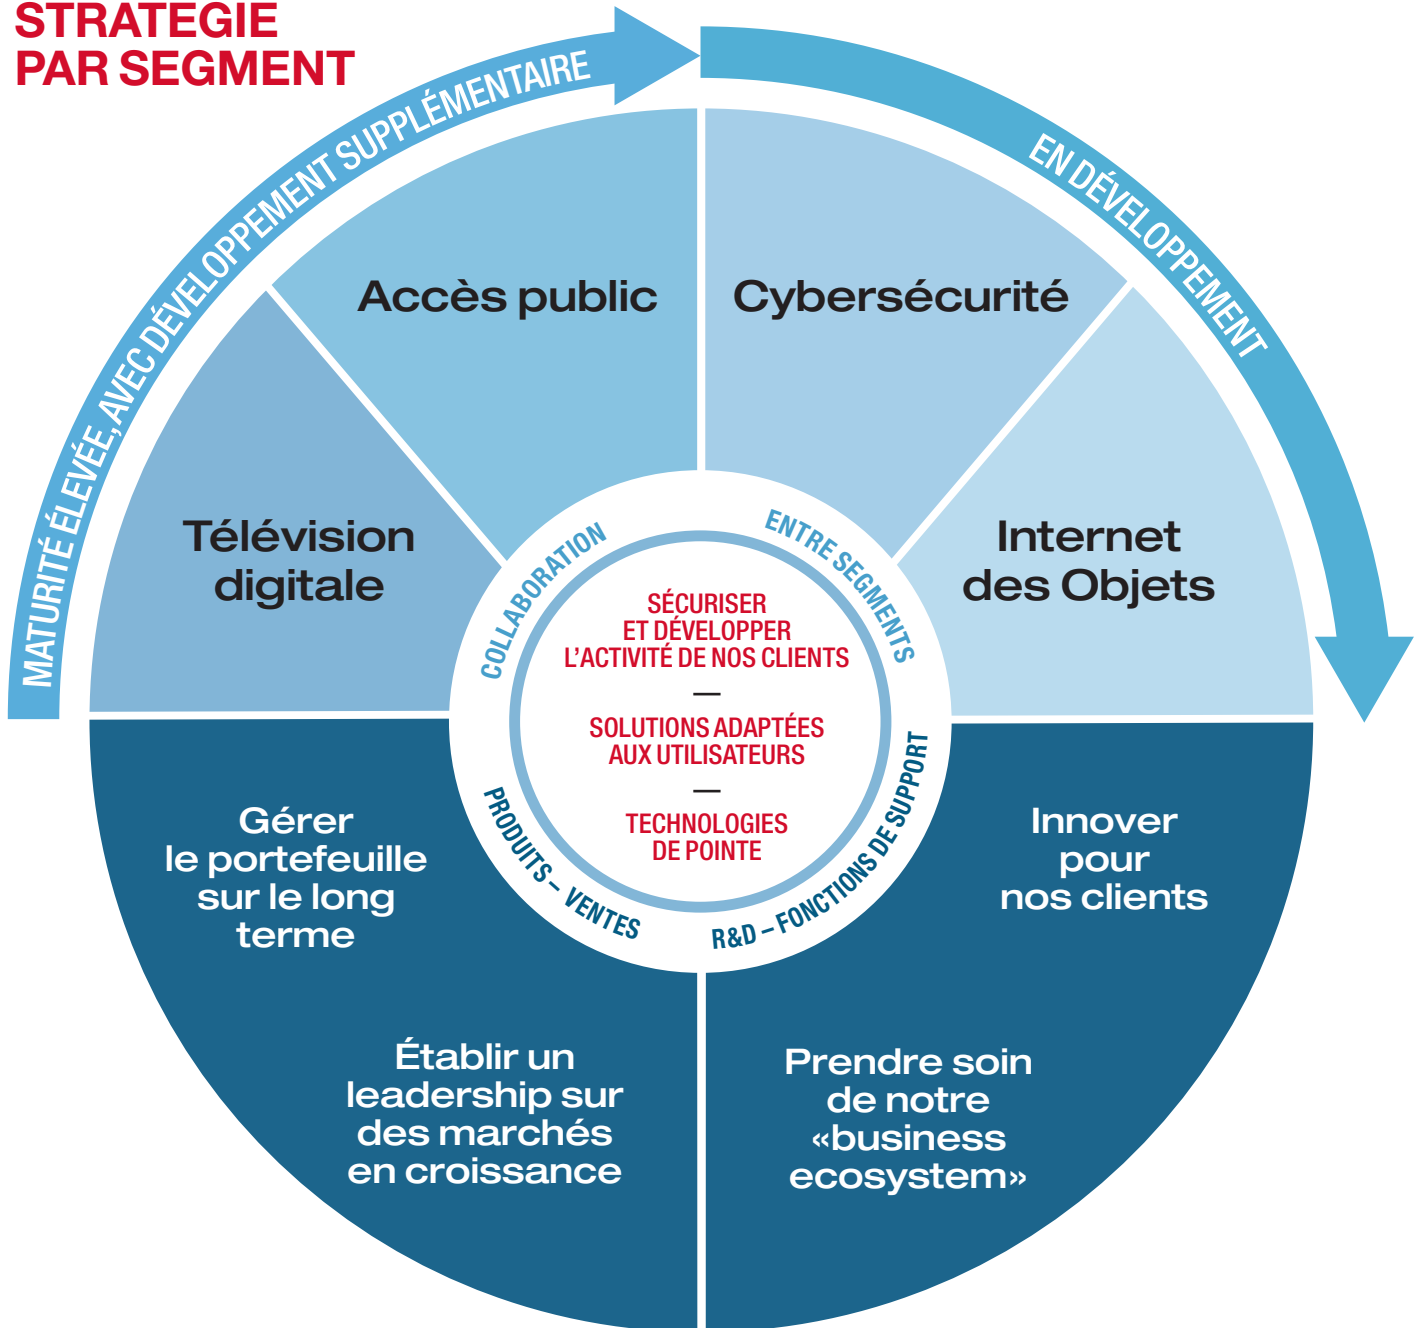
STRATEGIE
PAR SEGMENT

MATURITÉ ÉLEVÉE, AVEC DÉVELOPPEMENT SUPPLÉMENTAIRE

EN DÉVELOPPEMENT

Accès public

Cybersécurité

Télévision digitale

Internet des Objets

COLLABORATION

ENTRE SEGMENTS

SÉCURISER ET DÉVELOPPER L'ACTIVITÉ DE NOS CLIENTS

—

SOLUTIONS ADAPTÉES AUX UTILISATEURS

—

TECHNOLOGIES DE POINTE

PRODUITS – VENTES

R&D – FONCTIONS DE SUPPORT

Gérer le portefeuille sur le long terme

Innover pour nos clients

Établir un leadership sur des marchés en croissance

Prendre soin de notre «business ecosystem»